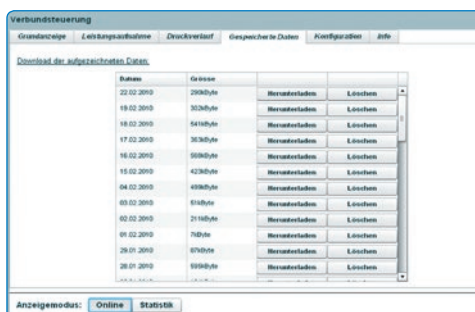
Verbundsteuerung

Grundanzeige | Leistungsaufnahme | Druckverlauf | Gespeicherte Daten | Konfiguration | Info

Download der aufgezeichneten Daten:

| Datum | Grösse | | |
|---|---|---|---|
| 22.02.2010 | 290kByte | Herunterladen | Löschen |
| 19.02.2010 | 302kByte | Herunterladen | Löschen |
| 18.02.2010 | 541kByte | Herunterladen | Löschen |
| 17.02.2010 | 363kByte | Herunterladen | Löschen |
| 16.02.2010 | 508kByte | Herunterladen | Löschen |
| 15.02.2010 | 423kByte | Herunterladen | Löschen |
| 04.02.2010 | 459kByte | Herunterladen | Löschen |
| 03.02.2010 | 61kByte | Herunterladen | Löschen |
| 02.02.2010 | 211kByte | Herunterladen | Löschen |
| 01.02.2010 | 7kByte | Herunterladen | Löschen |
| 29.01.2010 | 87kByte | Herunterladen | Löschen |
| 28.01.2010 | 595kByte | Herunterladen | Löschen |
| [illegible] | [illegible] | | |

Anzeigemodus: Online Statistik